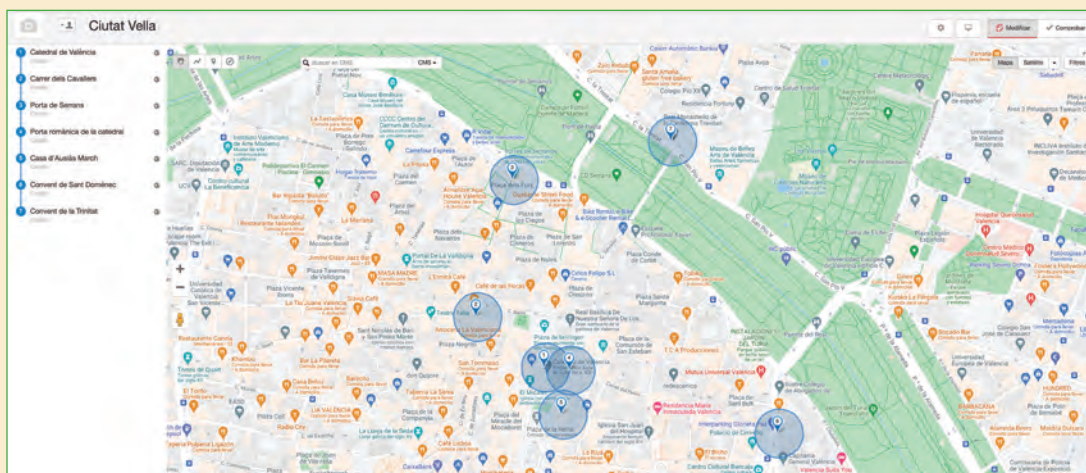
Ciutat Vella

Modificar
Comprobar

1 Catedral de València
2 Carrer dels Cavallers
3 Porta de Serrans
4 Porta romànica de la catedral
5 Casa d'Ausiàs March
6 Convent de Sant Domènec
7 Convent de la Trinitat

Buscar en CMS
CMS
Mapa
Satélite
Filtros

Plaça dels Furs
Plaza de la Reina
Plaza del Ayuntamiento
Torres de Serranos
Museo de Bellas Artes de València
Plaza de la Virgen
Mercado Central
Plaça de la Reina
Palacio de Cervelló
Plaza de Tetuán
Plaza Redonda
Plaza de Manises
Plaza del Carmen
Plaza de San Lorenzo
Plaza del Árbol
Plaza Vicente Iborra
Plaza de Mosén Sorell
Plaza de Santa Margarita
Plaza de la Comunitat Valenciana
Plaza Conde de Carlet
Plaza Nápoles y Sicilia
Plaza San Esteban
Plaza de la Almoina
Plaza Negrito
Plaza Lope de Vega
Iglesia San Juan del Hospital
Plaza Alfonso el Magnánimo
Plaza de Tavernes de Valldigna
Plaza del Poeta Llorente
Universidad Católica de Valencia
Institut Valencià d'Art Modern
Casa Museo Benlliure
Centro del Carmen de Cultura Contemporánea
Plaza del Patriarca
Plaza de Zaragoza
Colegio Pío XII
Residencia Portaceli
Centro Cultural Bancaja
Universidad Universitat de València
Mercado de Colón
Plaza de Porta de la Mar
Plaza de Tetuán
Plaza de la Crehuet